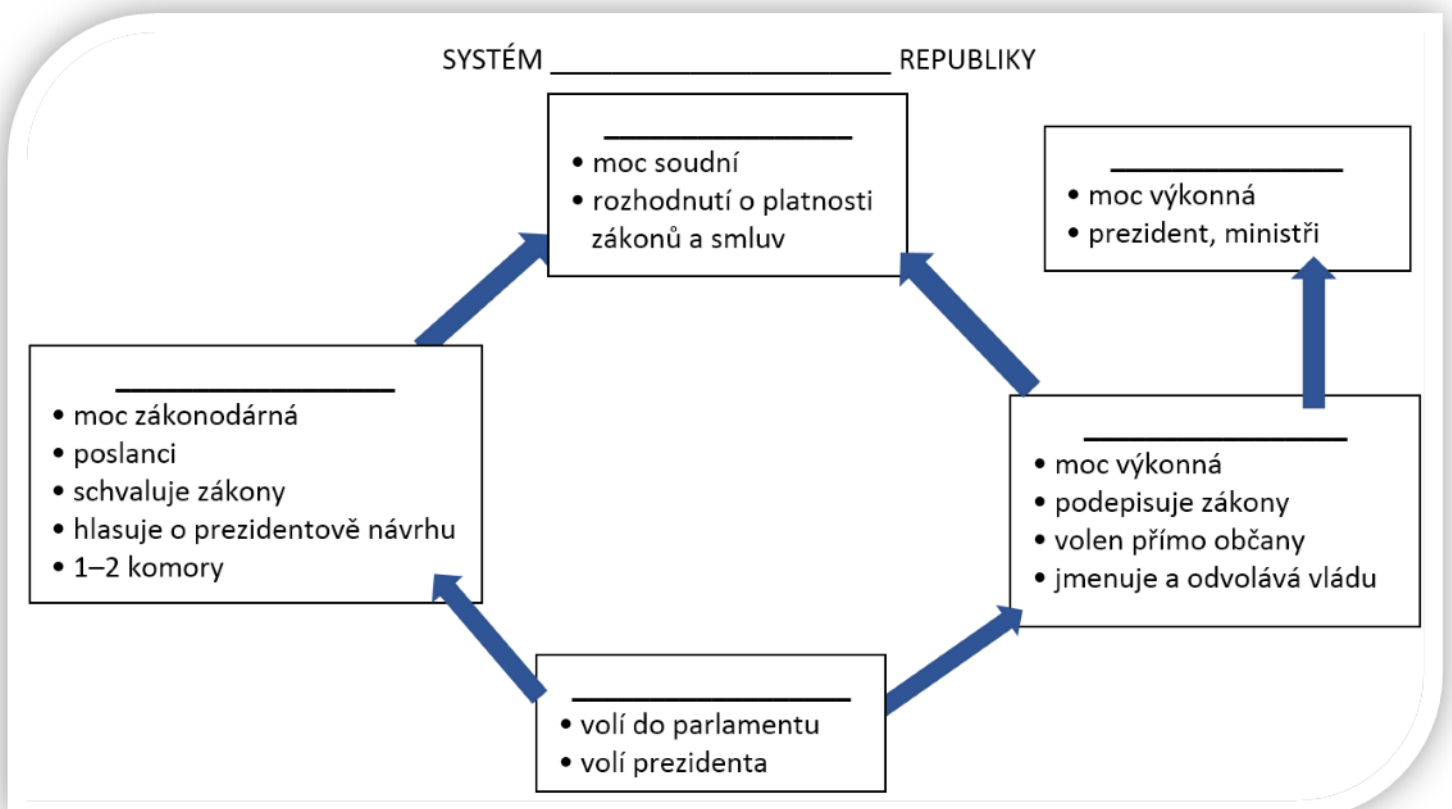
SYSTÉM ______________________ REPUBLIKY

________________
• moc soudní
• rozhodnutí o platnosti zákonů a smluv

________________
• moc výkonná
• prezident, ministři

________________
• moc zákonodárná
• poslanci
• schvaluje zákony
• hlasuje o prezidentově návrhu
• 1–2 komory

________________
• moc výkonná
• podepisuje zákony
• volen přímo občany
• jmenuje a odvolává vládu

________________
• volí do parlamentu
• volí prezidenta